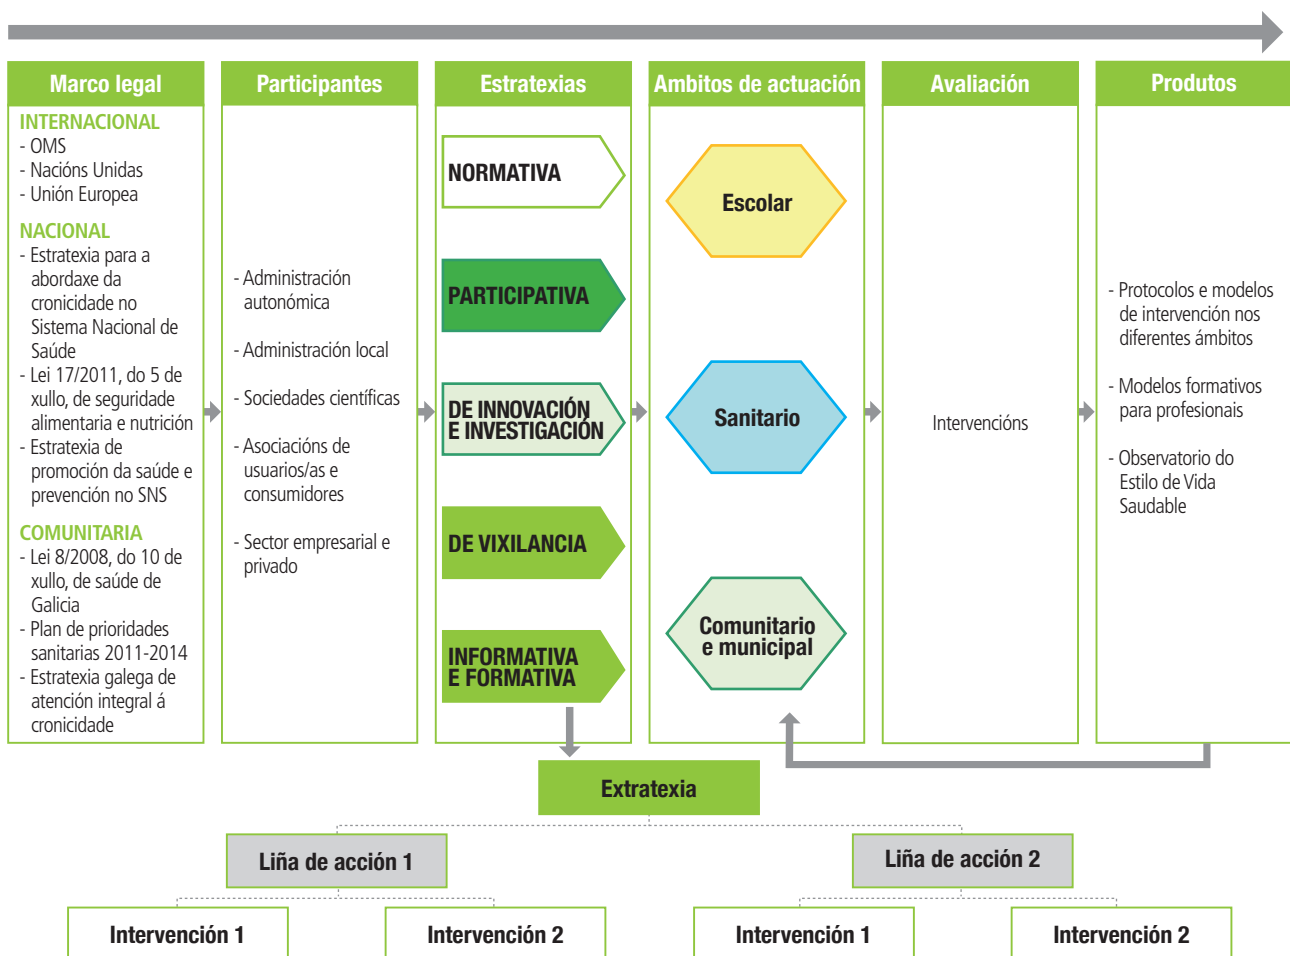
Marco legal

INTERNACIONAL
- OMS
- Nacións Unidas
- Unión Europea

NACIONAL
- Estratexia para a abordaxe da cronicidade no Sistema Nacional de Saúde
- Lei 17/2011, do 5 de xullo, de seguridade alimentaria e nutrición
- Estratexia de promoción da saúde e prevención no SNS

COMUNITARIA
- Lei 8/2008, do 10 de xullo, de saúde de Galicia
- Plan de prioridades sanitarias 2011-2014
- Estratexia galega de atención integral á cronicidade

Participantes

- Administración autonómica
- Administración local
- Sociedades científicas
- Asociacións de usuarios/as e consumidores
- Sector empresarial e privado

Estratexias

NORMATIVA
PARTICIPATIVA
DE INNOVACIÓN E INVESTIGACIÓN
DE VIXILANCIA
INFORMATIVA E FORMATIVA

Ambitos de actuación

Escolar
Sanitario
Comunitario e municipal

Avaliación

Intervencións

Produtos

- Protocolos e modelos de intervención nos diferentes ámbitos
- Modelos formativos para profesionais
- Observatorio do Estilo de Vida Saudable

Extratexia

Liña de acción 1
Liña de acción 2

Intervención 1
Intervención 2
Intervención 1
Intervención 2